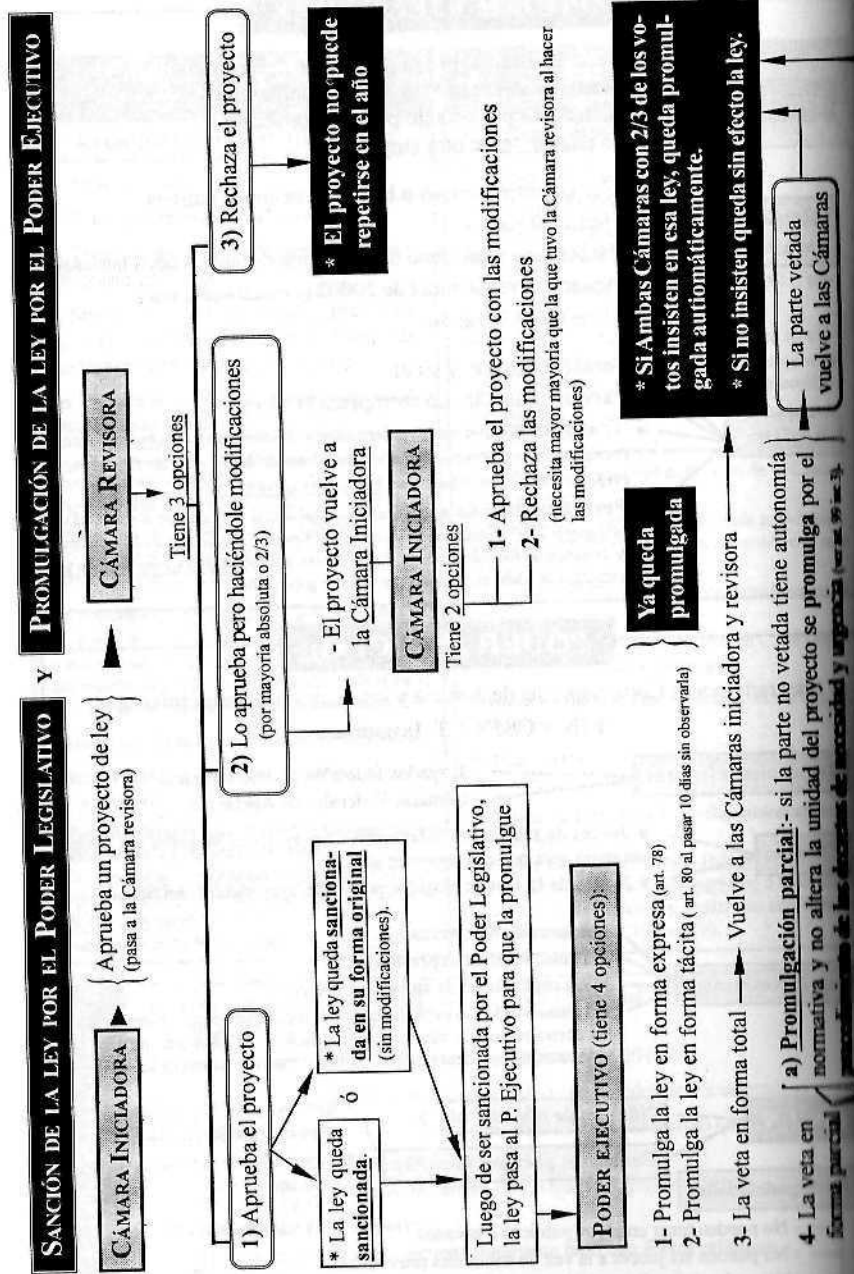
SANCIÓN DE LA LEY POR EL PODER LEGISLATIVO Y PROMULGACIÓN DE LA LEY POR EL PODER EJECUTIVO

CÁMARA INICIADORA

Aprueba un proyecto de ley (pasa a la Cámara revisora)

CÁMARA REVISORA

Tiene 3 opciones

1) Aprueba el proyecto

* La ley queda sancionada.

ó

* La ley queda sancionada en su forma original (sin modificaciones).

2) Lo aprueba pero haciéndole modificaciones (por mayoría absoluta o 2/3)

- El proyecto vuelve a la Cámara Iniciadora

CÁMARA INICIADORA

Tiene 2 opciones

1- Aprueba el proyecto con las modificaciones

2- Rechaza las modificaciones (necesita mayor mayoría que la que tuvo la Cámara revisora al hacer las modificaciones)

3) Rechaza el proyecto

* El proyecto no puede repetirse en el año

Luego de ser sancionada por el Poder Legislativo, la ley pasa al P. Ejecutivo para que la promulgue

PODER EJECUTIVO (tiene 4 opciones):

1- Promulga la ley en forma expresa (art. 78)

2- Promulga la ley en forma tácita (art. 80 al pasar 10 días sin observarla)

Ya queda promulgada

3- La veta en forma total → Vuelve a las Cámaras iniciadora y revisora

* Si Ambas Cámaras con 2/3 de los votos insisten en esa ley, queda promulgada automáticamente.

* Si no insisten queda sin efecto la ley.

4- La veta en forma parcial

a) Promulgación parcial:- si la parte no vetada tiene autonomía normativa y no altera la unidad del proyecto se promulga por el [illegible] de necesidad y urgencia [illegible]

La parte vetada vuelve a las Cámaras